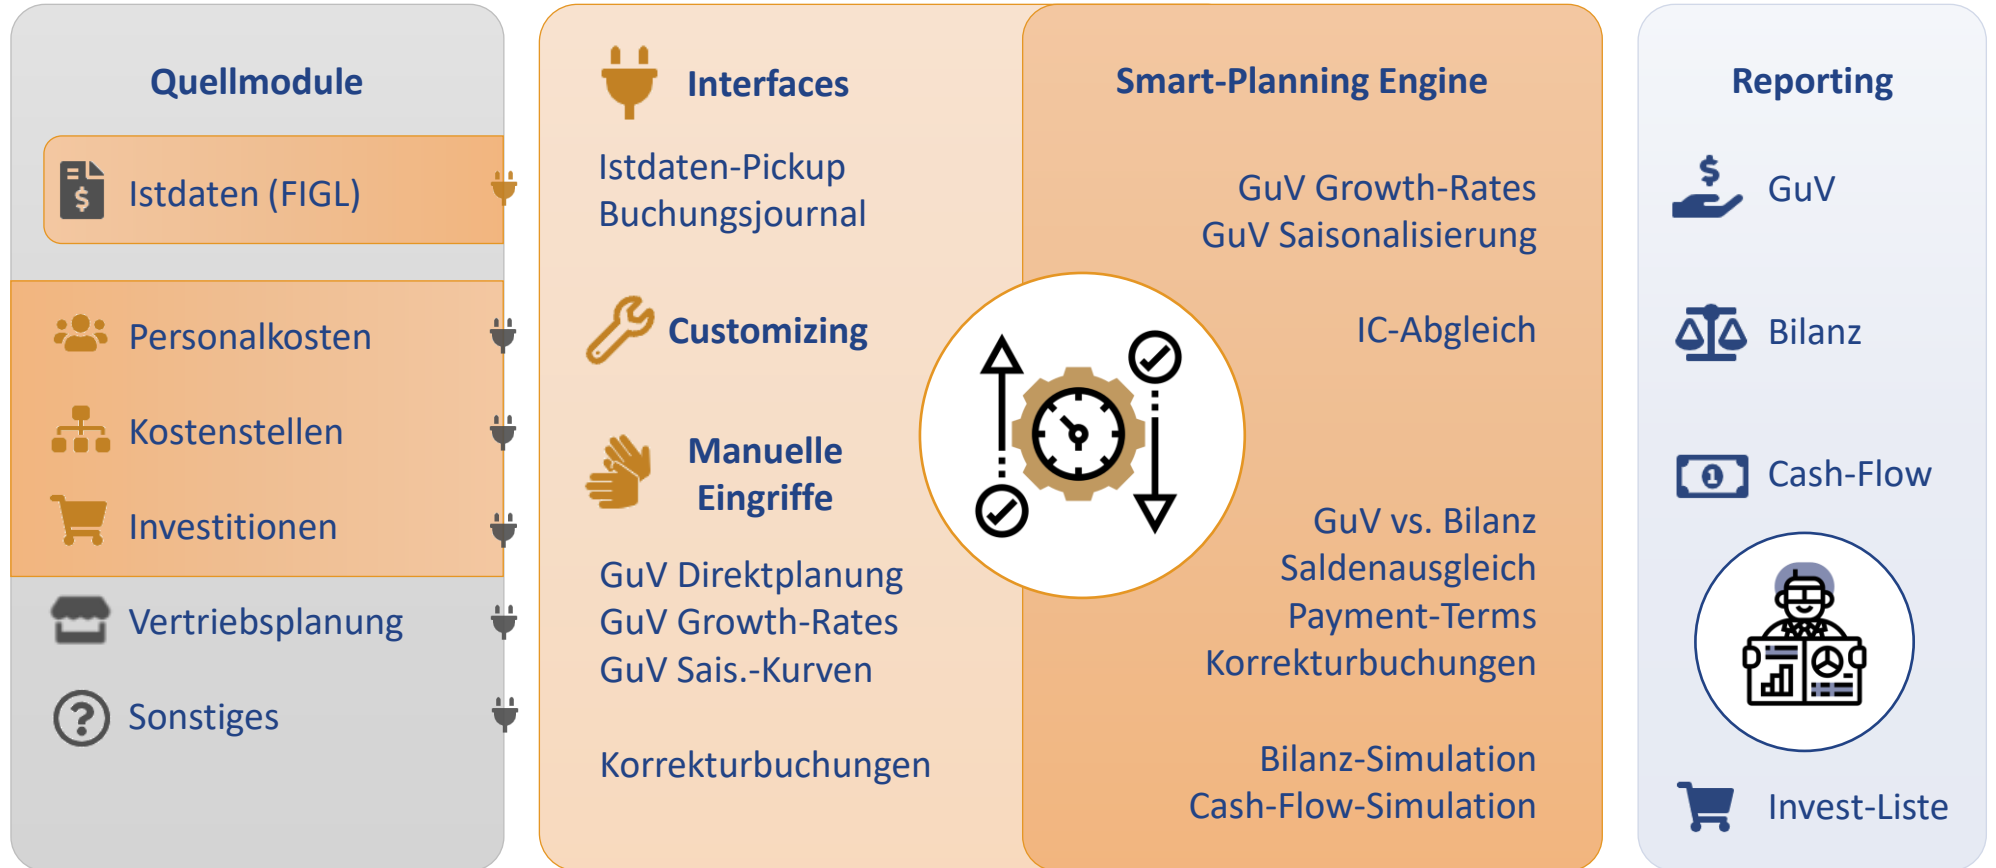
Quellmodule

Istdaten (FIGL)

Personalkosten

Kostenstellen

Investitionen

Vertriebsplanung

Sonstiges

Interfaces

Istdaten-Pickup
Buchungsjournal

Customizing

Manuelle Eingriffe

GuV Direktplanung
GuV Growth-Rates
GuV Sais.-Kurven

Korrekturbuchungen

Smart-Planning Engine

GuV Growth-Rates
GuV Saisonalisierung

IC-Abgleich

GuV vs. Bilanz
Saldenausgleich
Payment-Terms
Korrekturbuchungen

Bilanz-Simulation
Cash-Flow-Simulation

Reporting

GuV

Bilanz

Cash-Flow

Invest-Liste